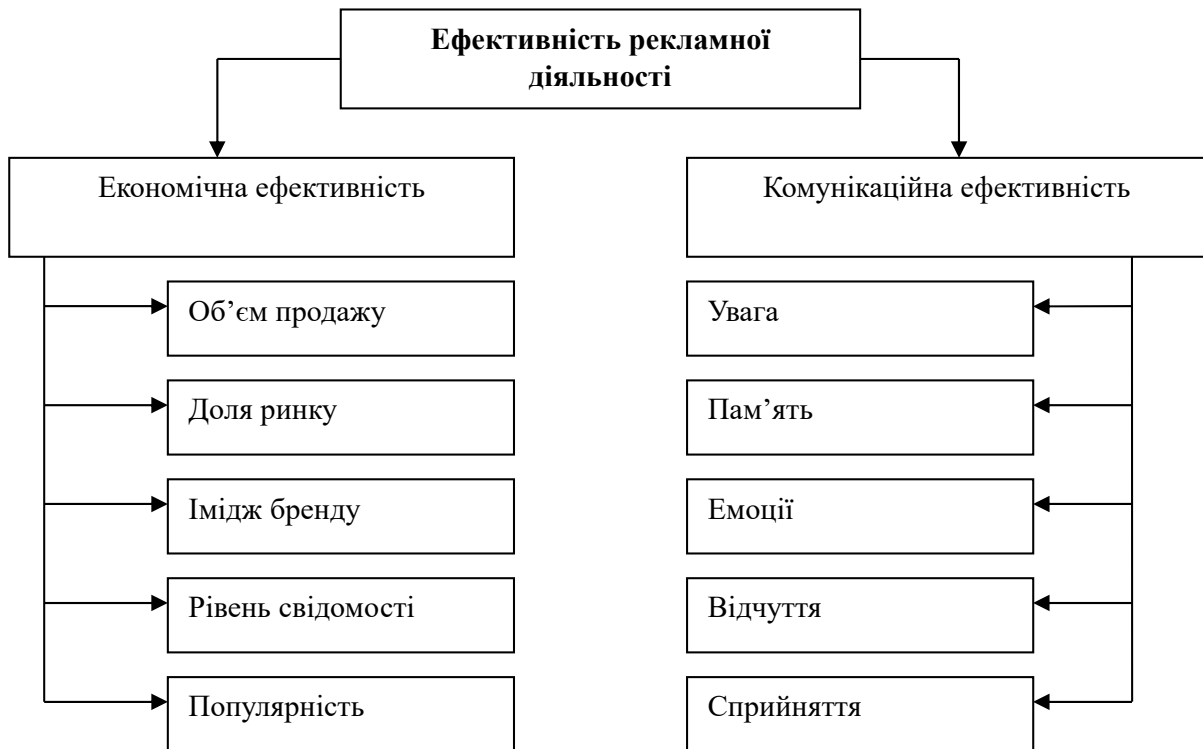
**Ефективність рекламної діяльності**

Економічна ефективність

Об’єм продажу

Доля ринку

Імідж бренду

Рівень свідомості

Популярність

Комунікаційна ефективність

Увага

Пам’ять

Емоції

Відчуття

Сприйняття